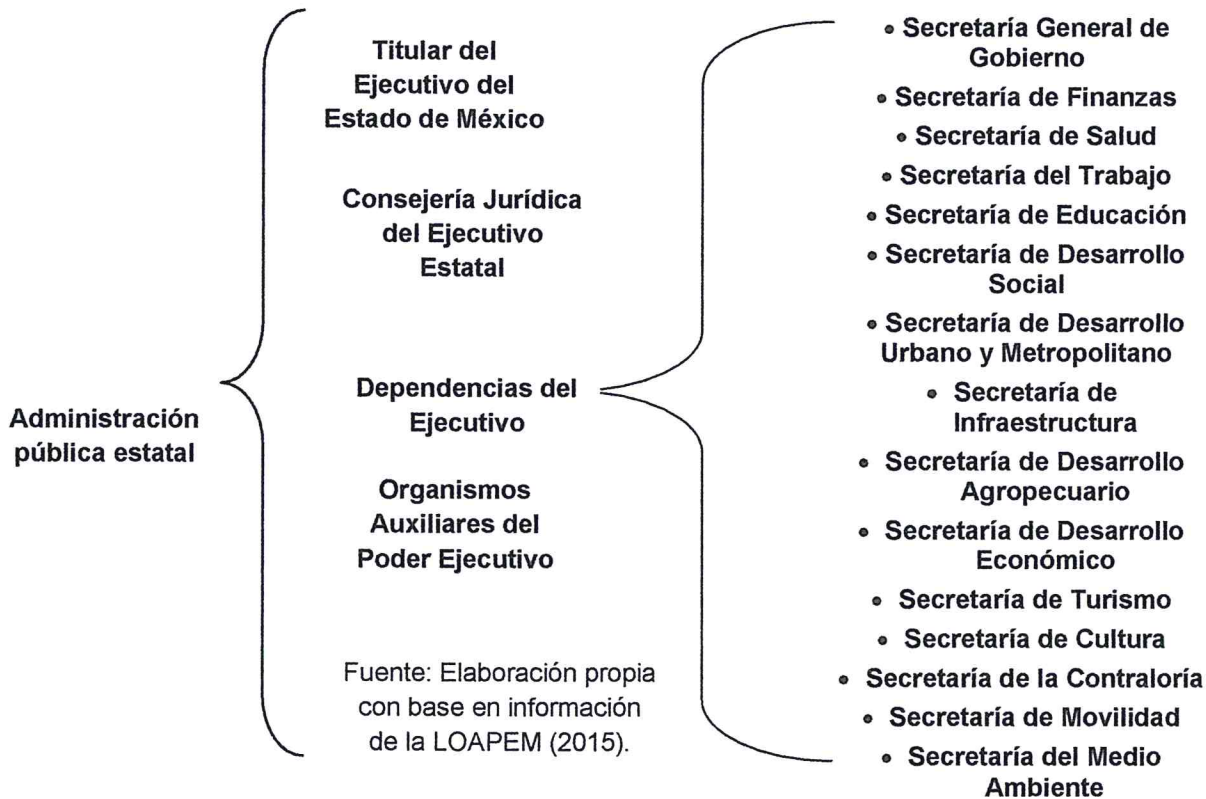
Administración pública estatal

Titular del Ejecutivo del Estado de México

Consejería Jurídica del Ejecutivo Estatal

Dependencias del Ejecutivo

Organismos Auxiliares del Poder Ejecutivo

Fuente: Elaboración propia con base en información de la LOAPEM (2015).

• Secretaría General de Gobierno
• Secretaría de Finanzas
• Secretaría de Salud
• Secretaría del Trabajo
• Secretaría de Educación
• Secretaría de Desarrollo Social
• Secretaría de Desarrollo Urbano y Metropolitano
• Secretaría de Infraestructura
• Secretaría de Desarrollo Agropecuario
• Secretaría de Desarrollo Económico
• Secretaría de Turismo
• Secretaría de Cultura
• Secretaría de la Contraloría
• Secretaría de Movilidad
• Secretaría del Medio Ambiente